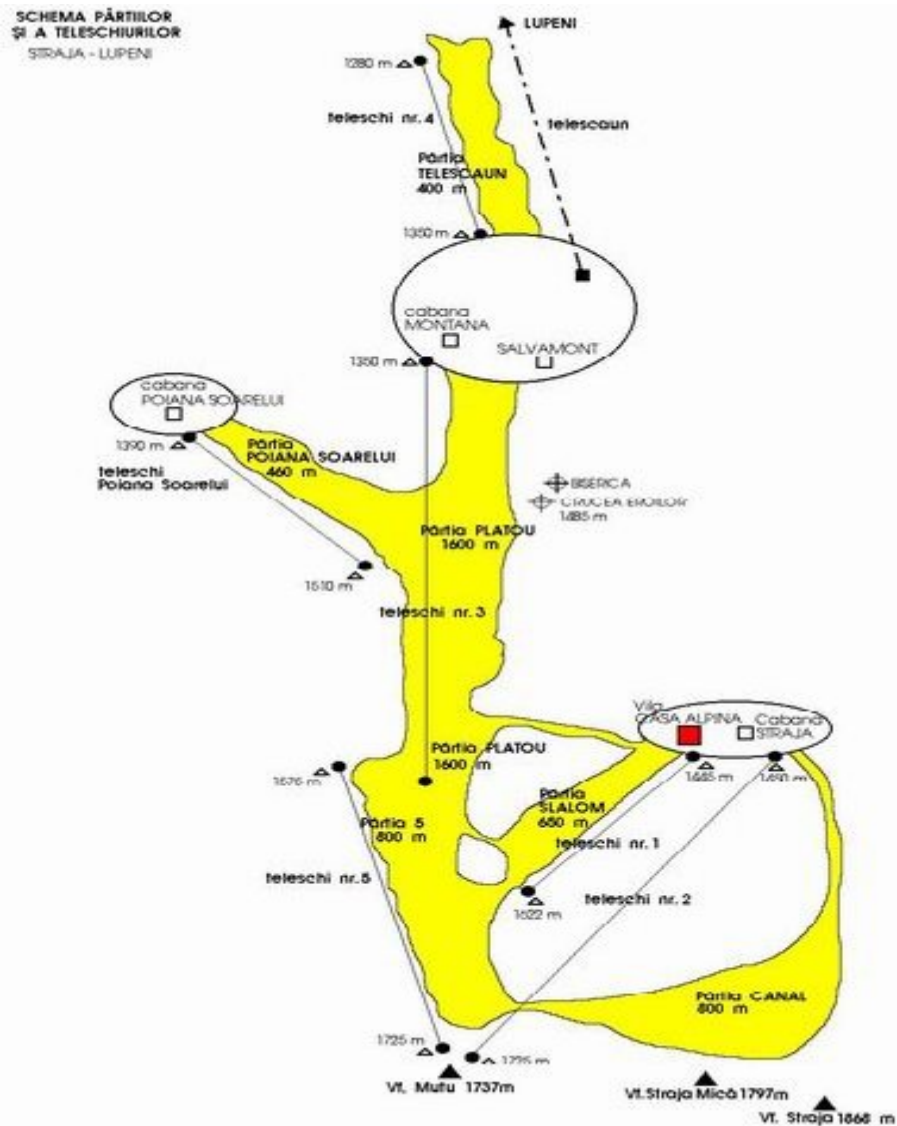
SCHEMA PÂRTIILOR
ŞI A TELESCHIURILOR
STRAJA - LUPENI

LUPENI

1280 m

teleschi nr. 4

telescaun

Pârtia TELESCAUN 400 m

1350 m

cabana MONTANA

SALVAMONT

1350 m

cabana POIANA SOARELUI

1390 m

Pârtia POIANA SOARELUI 460 m

teleschi Poiana Soarelui

BISERICA

CRUCEA EROILOR 1485 m

Pârtia PLATOU 1600 m

1510 m

teleschi nr. 3

Vila CASA ALPINA

Cabana STRAJA

1485 m

1485 m

Pârtia PLATOU 1600 m

1576 m

Pârtia SLALOM 650 m

Pârtia 5 800 m

teleschi nr. 1

teleschi nr.5

1522 m

teleschi nr. 2

Pârtia CANAL 800 m

1725 m

1725 m

Vf. Mutu 1737m

Vf.Straja Mică 1797m

Vf. Straja 1868 m